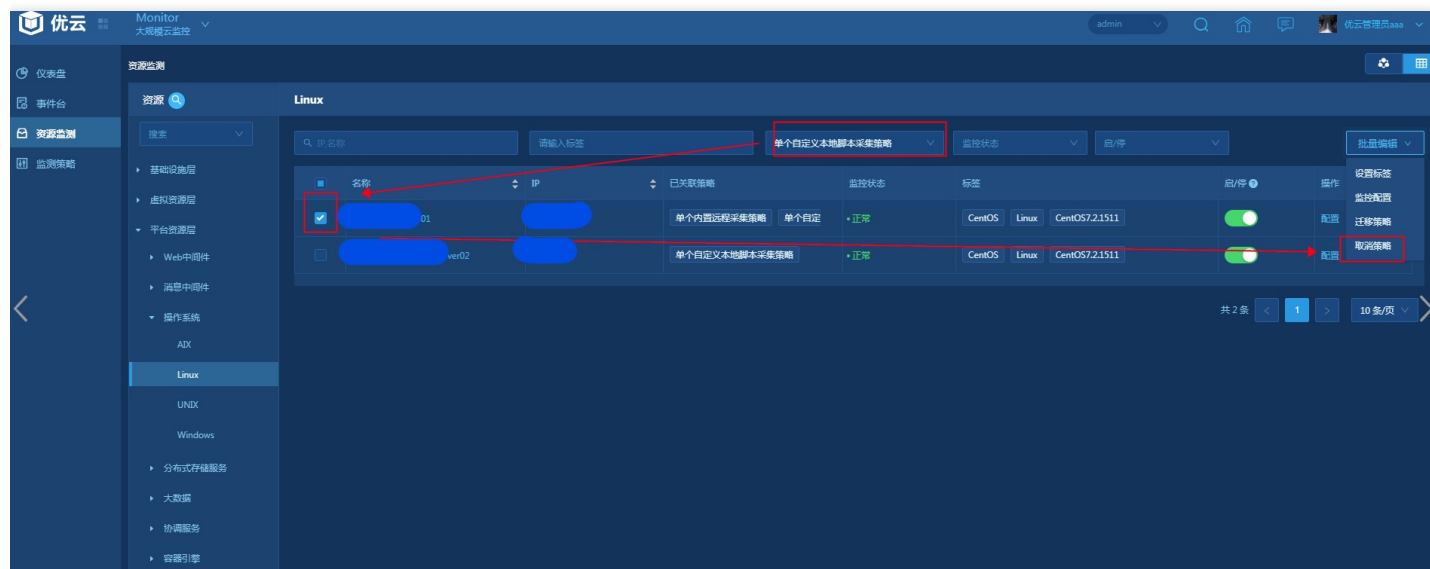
优云

Monitor
大规模云监控

admin

优云管理员aaa

仪表盘
事件台
资源监测
监测策略

资源监测

资源

搜索

基础设施层
虚拟资源层
平台资源层
Web中间件
消息中间件
操作系统
AIX
Linux
UNIX
Windows
分布式存储服务
大数据
协调服务
容器引擎

Linux

按名称
请输入标签
单个自定义本地脚本采集策略
监控状态
启/停
批量编辑

设置标签
监控配置
迁移策略
取消策略

| | 名称 | IP | 已关联策略 | 监控状态 | 标签 | 启/停 | 操作 |
|---|---|---|---|---|---|---|---|
| ✔ | 01 | | 单个内置远程采集策略 单个自定 | • 正常 | CentOS Linux CentOS7.2.1511 | | 配置 |
| | ver02 | | 单个自定义本地脚本采集策略 | • 正常 | CentOS Linux CentOS7.2.1511 | | 配置 |

共 2 条 < 1 > 10 条/页